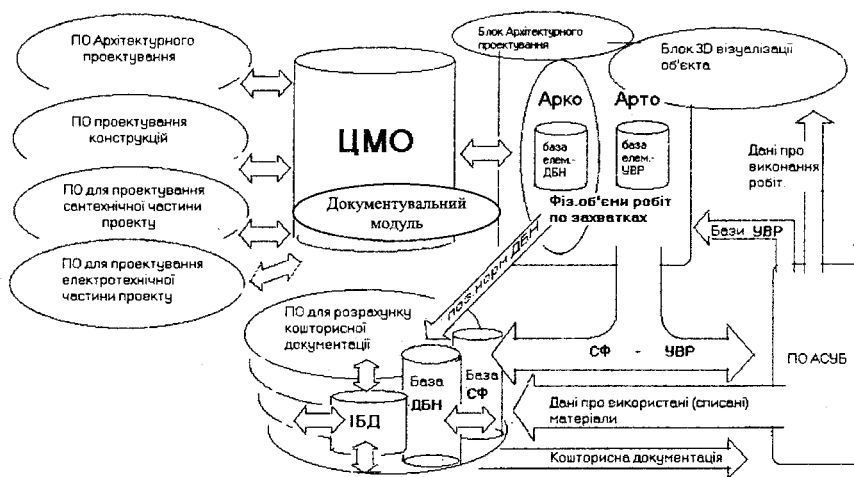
ПО Архітектурного проектування

ПО проектування конструкцій

ПО для проектування сантехнічної частини проекту

ПО для проектування електротехнічної частини проекту

ЦМО

Документувальний модуль

Блок Архітектурного проектування

Блок 3D візуалізації об'єкта

Арко

Арто

база елем.- ДБН

база елем.- УВР

Фіз.об'єми робіт по захватках

Дані про виконання робіт

Бази УВР

поз.норм ДБН

ПО для розрахунку кошторисної документації

База ДБН

База СФ

ІБД

СФ - УВР

ПО АСУБ

Дані про використані (списані) матеріали

Кошторисна документація